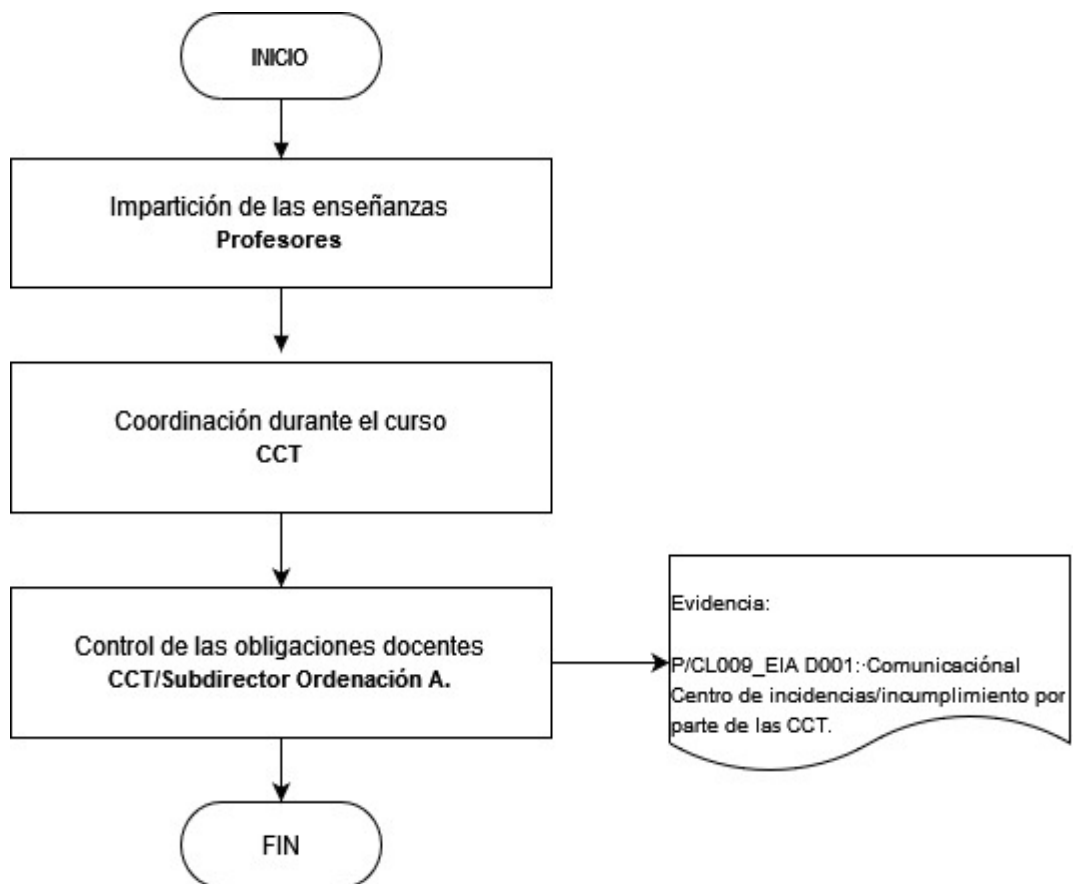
INICIO

Impartición de las enseñanzas
**Profesores**

Coordinación durante el curso
**CCT**

Control de las obligaciones docentes
**CCT/Subdirector Ordenación A.**

Evidencia:

P/CL009_EIA D001:·Comunicaciónal Centro de incidencias/incumplimiento por parte de las CCT.

FIN